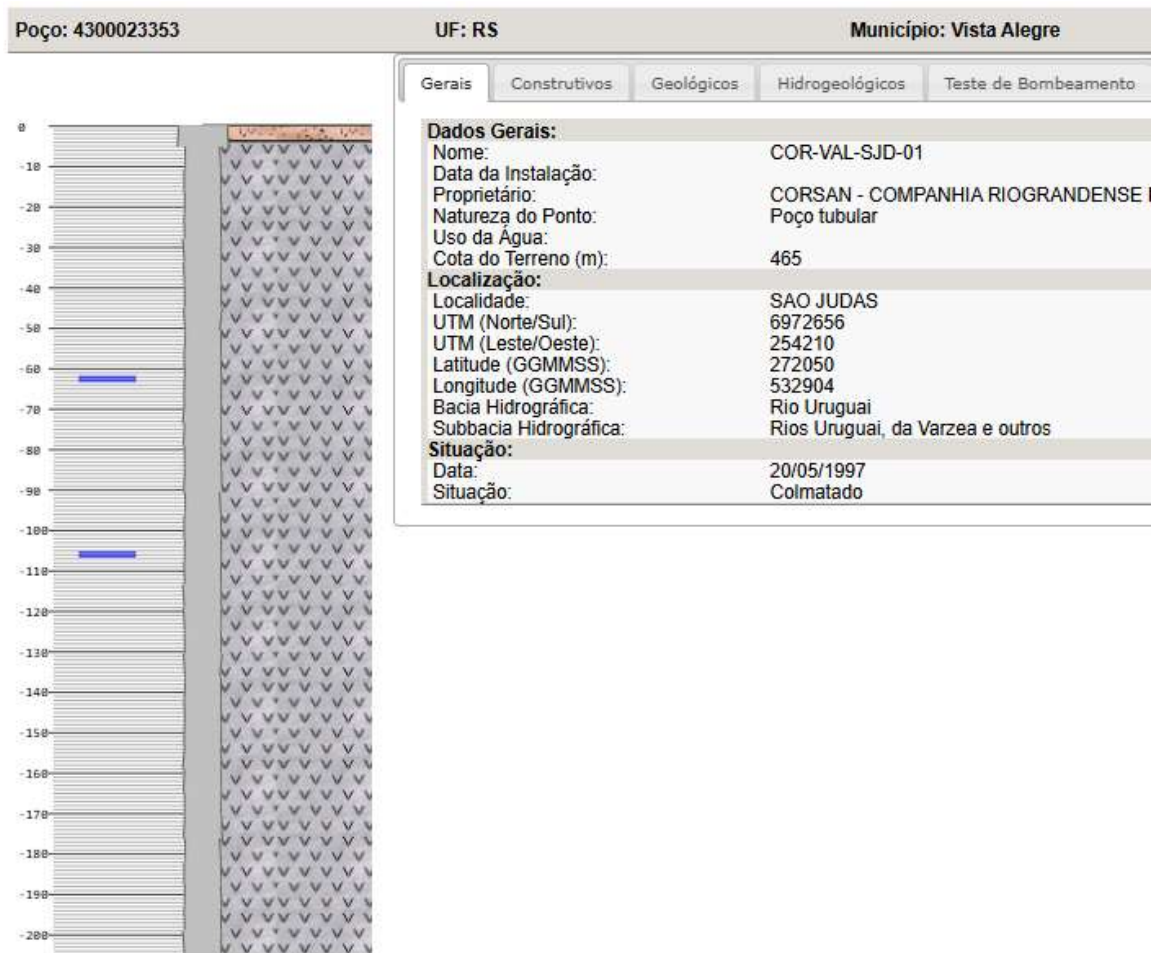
Poço: 4300023353 UF: RS Município: Vista Alegre

0
-10
-20
-30
-40
-50
-60
-70
-80
-90
-100
-110
-120
-130
-140
-150
-160
-170
-180
-190
-200

Gerais | Construtivos | Geológicos | Hidrogeológicos | Teste de Bombeamento

| | |
|---|---|
| **Dados Gerais:** | |
| Nome: | COR-VAL-SJD-01 |
| Data da Instalação: | |
| Proprietário: | CORSAN - COMPANHIA RIOGRANDENSE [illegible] |
| Natureza do Ponto: | Poço tubular |
| Uso da Água: | |
| Cota do Terreno (m): | 465 |
| **Localização:** | |
| Localidade: | SAO JUDAS |
| UTM (Norte/Sul): | 6972656 |
| UTM (Leste/Oeste): | 254210 |
| Latitude (GGMMSS): | 272050 |
| Longitude (GGMMSS): | 532904 |
| Bacia Hidrográfica: | Rio Uruguai |
| Subbacia Hidrográfica: | Rios Uruguai, da Varzea e outros |
| **Situação:** | |
| Data: | 20/05/1997 |
| Situação: | Colmatado |